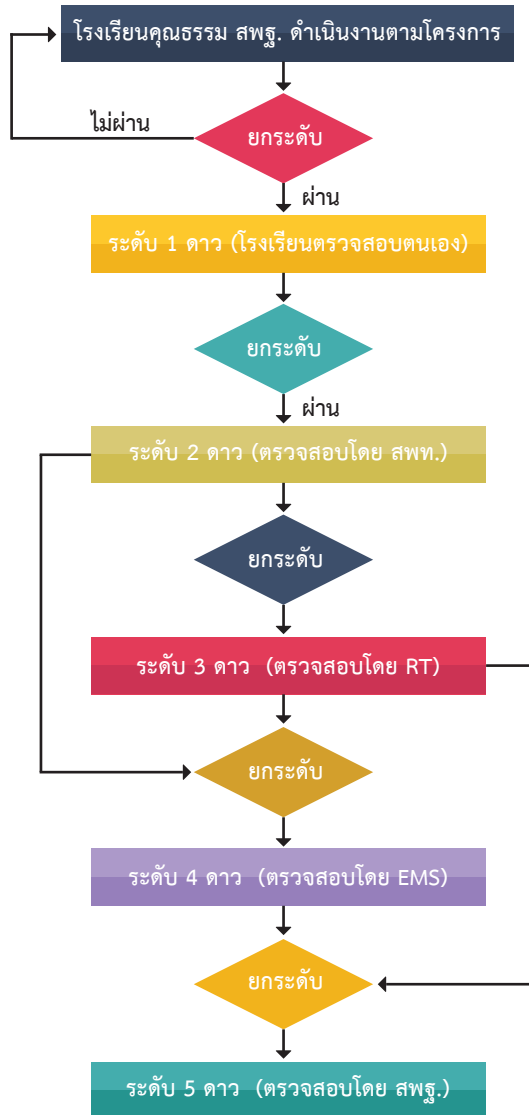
โรงเรียนคุณธรรม สพฐ. ดำเนินงานตามโครงการ

ไม่ผ่าน

ยกระดับ

ผ่าน

ระดับ 1 ดาว (โรงเรียนตรวจสอบตนเอง)

ยกระดับ

ผ่าน

ระดับ 2 ดาว (ตรวจสอบโดย สพท.)

ยกระดับ

ระดับ 3 ดาว (ตรวจสอบโดย RT)

ยกระดับ

ระดับ 4 ดาว (ตรวจสอบโดย EMS)

ยกระดับ

ระดับ 5 ดาว (ตรวจสอบโดย สพฐ.)